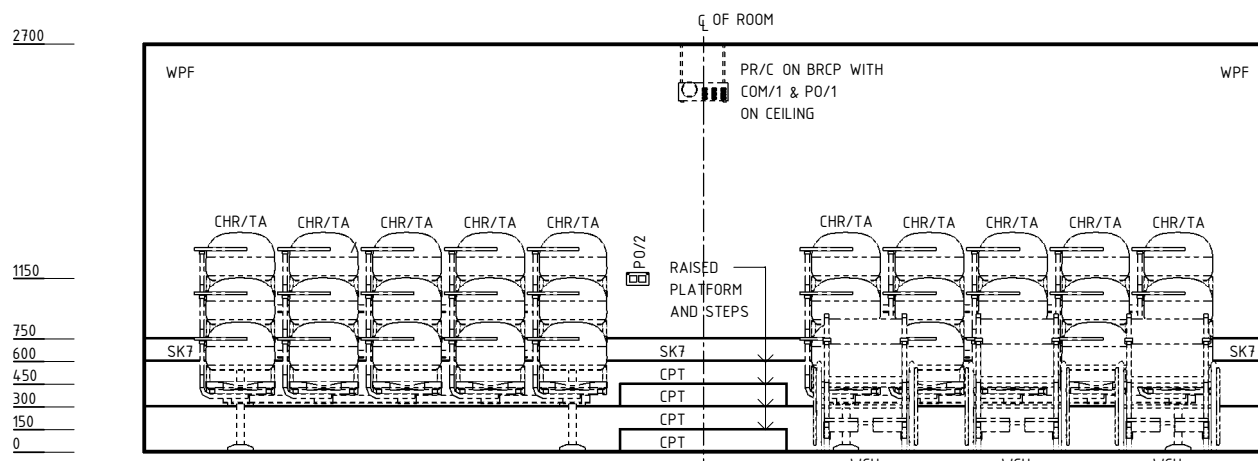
$\mathsf{C}_\mathsf{L}$ OF ROOM

2700

WPF

PR/C ON BRCP WITH COM/1 & PO/1 ON CEILING

WPF

CHR/TA CHR/TA CHR/TA CHR/TA CHR/TA

CHR/TA CHR/TA CHR/TA CHR/TA CHR/TA

1150

PO/2

RAISED PLATFORM AND STEPS

750

600

SK7

SK7

SK7

450

CPT

300

CPT

150

CPT

0

CPT